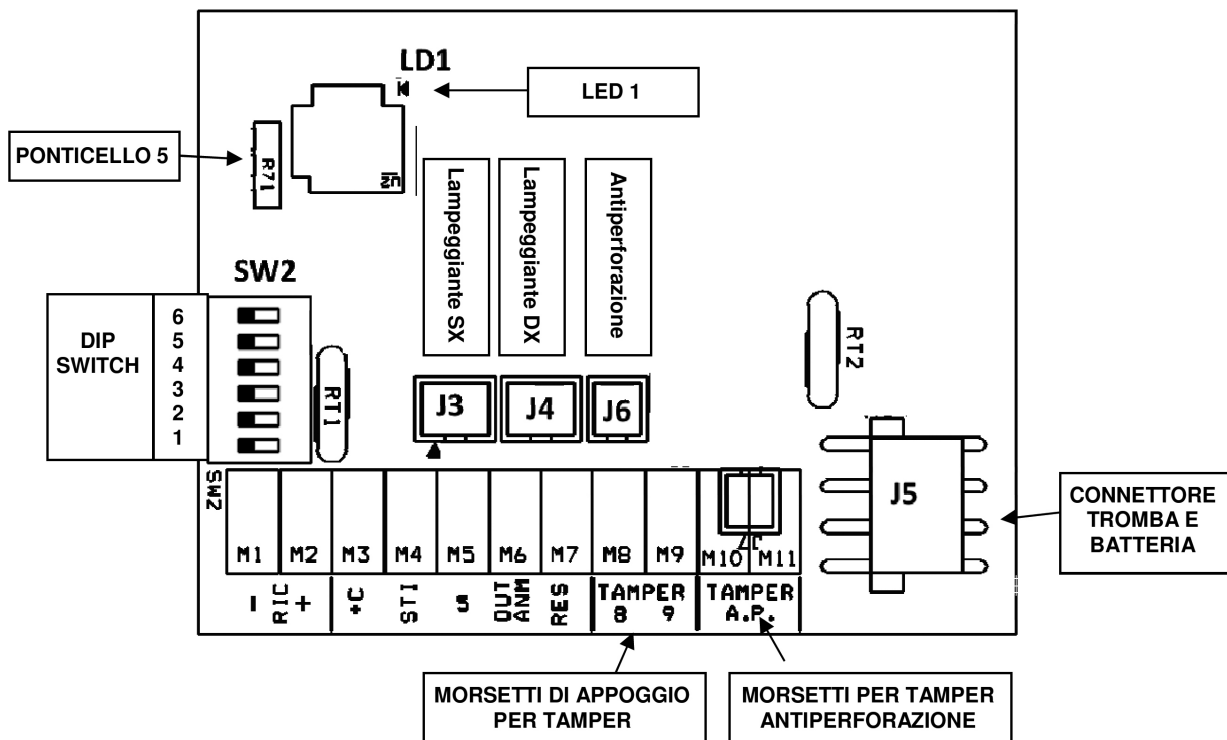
LD1

LED 1

PONTICELLO 5

R71

Lampeggiante SX

Lampeggiante DX

Antiperforazione

SW2

DIP SWITCH

6
5
4
3
2
1

RT1

J3

J4

J6

RT2

J5

CONNETTORE TROMBA E BATTERIA

SW2

M1 M2 M3 M4 M5 M6 M7 M8 M9 M10 M11

- RIC + +C STI S OUT ANM RES TAMPER 8 9 TAMPER A.P.

MORSETTI DI APPOGGIO PER TAMPER

MORSETTI PER TAMPER ANTIPERFORAZIONE